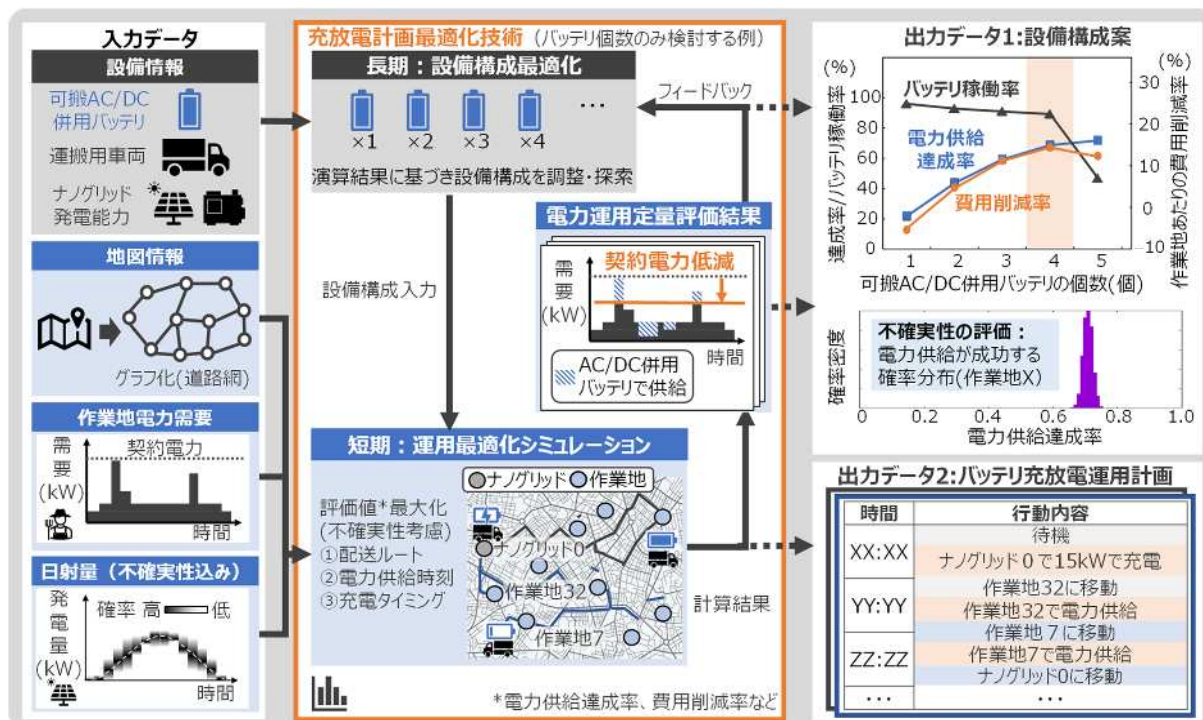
入力データ

設備情報

可搬AC/DC併用バッテリ

運搬用車両

ナノグリッド発電能力

地図情報

グラフ化(道路網)

作業地電力需要

需要(kW)

契約電力

時間

日射量（不確実性込み）

発電量(kW)

確率 高 低

時間

充放電計画最適化技術（バッテリ個数のみ検討する例）

長期：設備構成最適化

×1 ×2 ×3 ×4 ···

演算結果に基づき設備構成を調整・探索

フィードバック

設備構成入力

電力運用定量評価結果

契約電力低減

需要(kW)

時間

AC/DC併用バッテリで供給

短期：運用最適化シミュレーション

ナノグリッド 作業地

評価値*最大化(不確実性考慮)
①配送ルート
②電力供給時刻
③充電タイミング

ナノグリッド0

作業地32

作業地7

計算結果

*電力供給達成率、費用削減率など

出力データ1:設備構成案

(%)

(%)

バッテリ稼働率

電力供給達成率

費用削減率

100 80 60 40 20 0

30 20 10 0 -10

達成率/バッテリ稼働率

作業地あたりの費用削減率

1 2 3 4 5

可搬AC/DC併用バッテリの個数(個)

確率密度

不確実性の評価：
電力供給が成功する確率分布(作業地X)

0 0.2 0.4 0.6 0.8 1.0

電力供給達成率

出力データ2:バッテリ充放電運用計画

| 時間 | 行動内容 |
|---|---|
| XX:XX | 待機 |
| | ナノグリッド０で15kWで充電 |
| YY:YY | 作業地32に移動 |
| | 作業地32で電力供給 |
| ZZ:ZZ | 作業地７に移動 |
| | 作業地7で電力供給 |
| | ナノグリッド0に移動 |
| ··· | ··· |